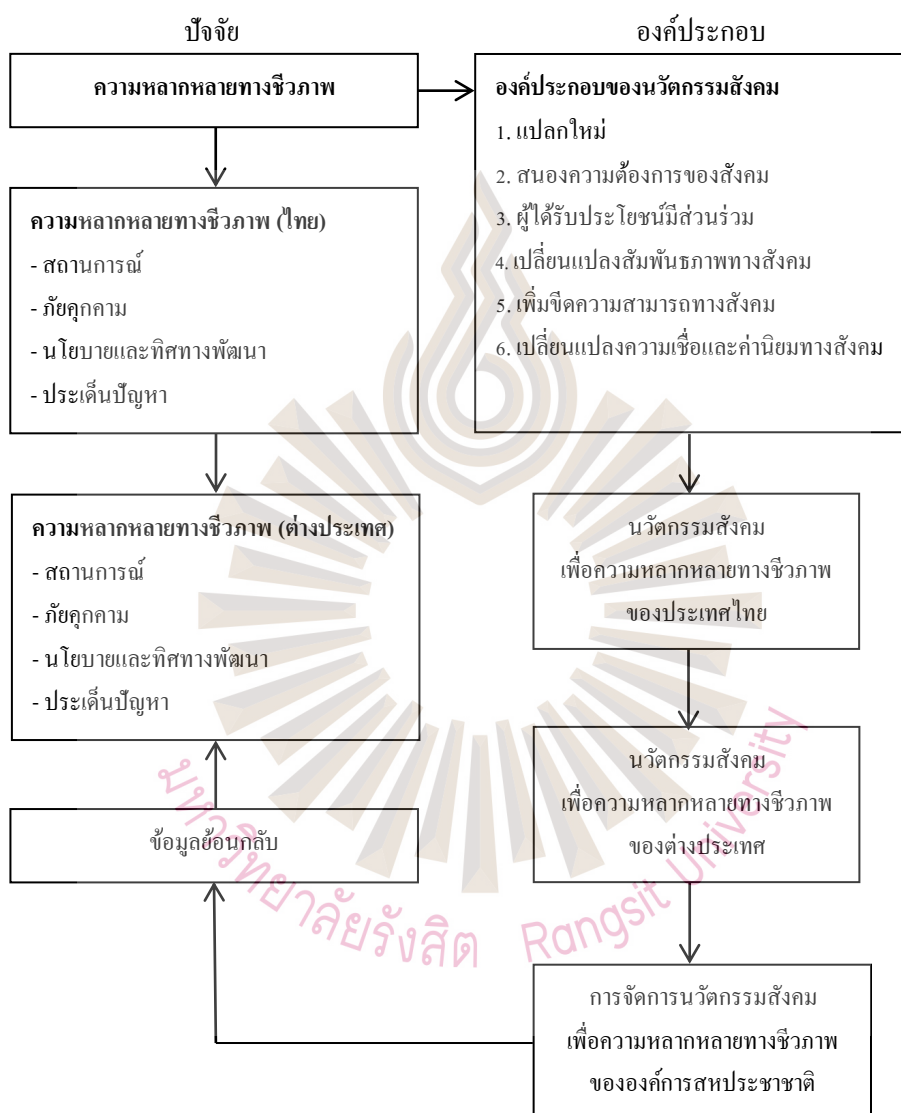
ปัจจัย

องค์ประกอบ

ความหลากหลายทางชีวภาพ

องค์ประกอบของนวัตกรรมสังคม
1. แปลกใหม่
2. สนองความต้องการของสังคม
3. ผู้ได้รับประโยชน์มีส่วนร่วม
4. เปลี่ยนแปลงสัมพันธภาพทางสังคม
5. เพิ่มขีดความสามารถทางสังคม
6. เปลี่ยนแปลงความเชื่อและค่านิยมทางสังคม

ความหลากหลายทางชีวภาพ (ไทย)
- สถานการณ์
- ภัยคุกคาม
- นโยบายและทิศทางพัฒนา
- ประเด็นปัญหา

ความหลากหลายทางชีวภาพ (ต่างประเทศ)
- สถานการณ์
- ภัยคุกคาม
- นโยบายและทิศทางพัฒนา
- ประเด็นปัญหา

นวัตกรรมสังคม
เพื่อความหลากหลายทางชีวภาพ
ของประเทศไทย

นวัตกรรมสังคม
เพื่อความหลากหลายทางชีวภาพ
ของต่างประเทศ

ข้อมูลย้อนกลับ

การจัดการนวัตกรรมสังคม
เพื่อความหลากหลายทางชีวภาพ
ขององค์การสหประชาชาติ

มหาวิทยาลัยรังสิต Rangsit University